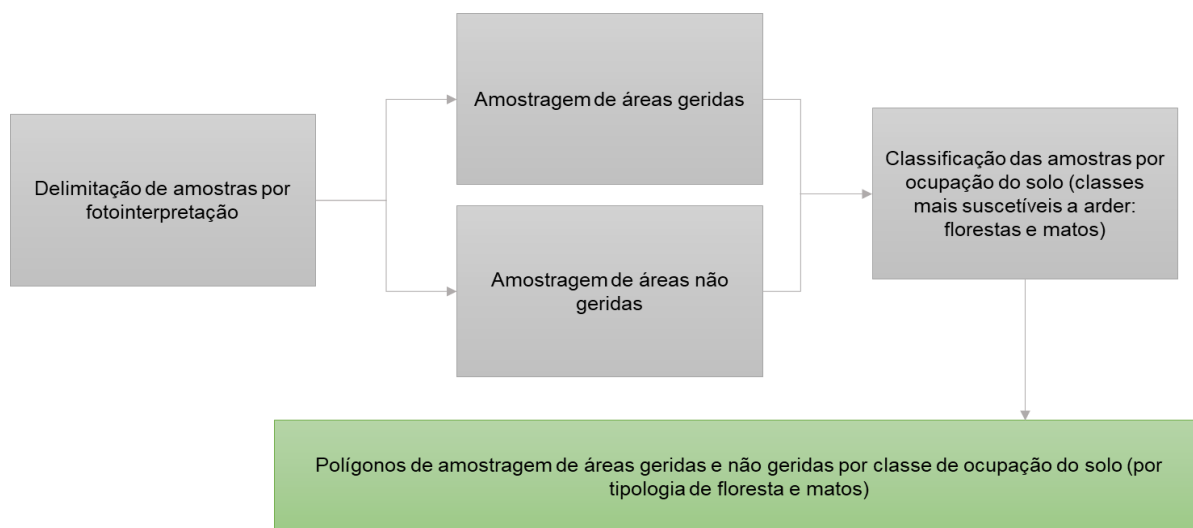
Delimitação de amostras por fotointerpretação

Amostragem de áreas geridas

Amostragem de áreas não geridas

Classificação das amostras por ocupação do solo (classes mais suscetíveis a arder: florestas e matos)

Polígonos de amostragem de áreas geridas e não geridas por classe de ocupação do solo (por tipologia de floresta e matos)